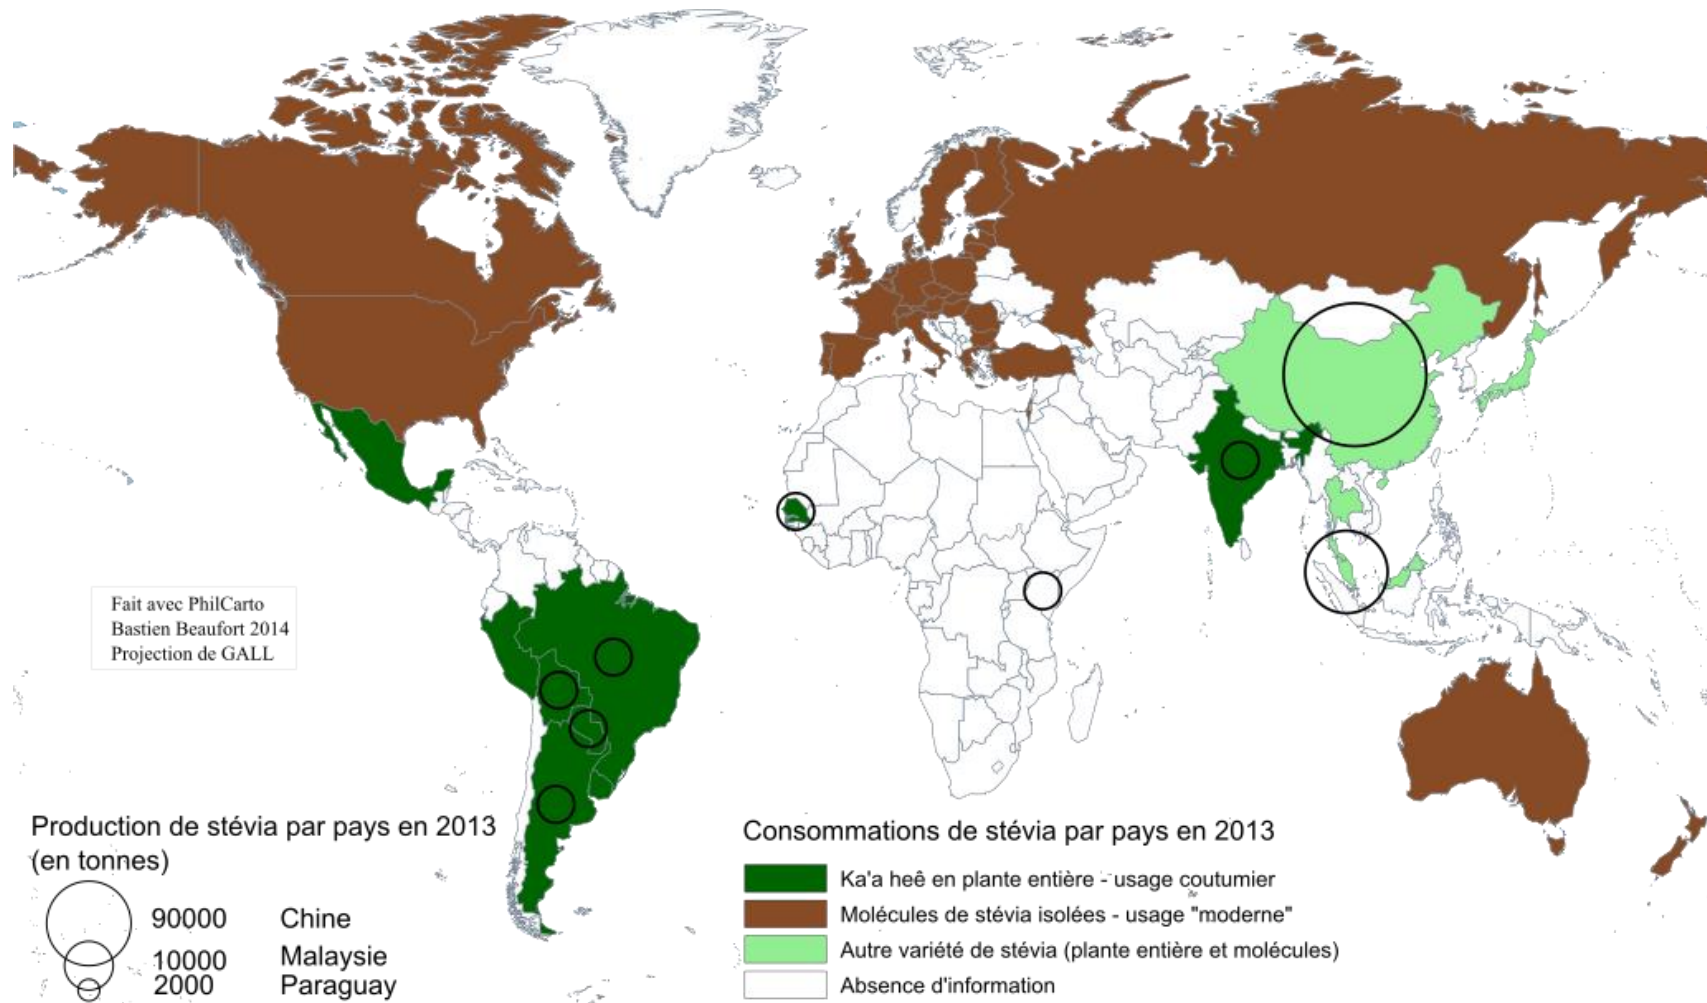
Fait avec PhilCarto
Bastien Beaufort 2014
Projection de GALL

Production de stévia par pays en 2013 (en tonnes)

90000 Chine
10000 Malaysie
2000 Paraguay

Consommations de stévia par pays en 2013

Ka'a heê en plante entière - usage coutumier
Molécules de stévia isolées - usage "moderne"
Autre variété de stévia (plante entière et molécules)
Absence d'information